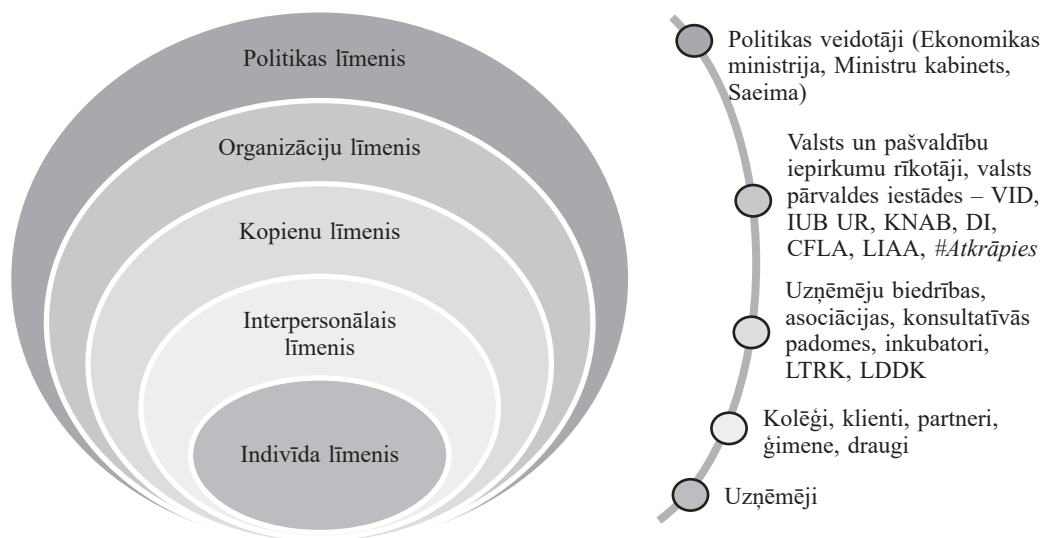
Politikas līmenis

Organizāciju līmenis

Kopienu līmenis

Interpersonālais līmenis

Indivīda līmenis

Politikas veidotāji (Ekonomikas ministrija, Ministru kabinets, Saeima)

Valsts un pašvaldību iepirkumu rīkotāji, valsts pārvaldes iestādes – VID, IUB UR, KNAB, DI, CFLA, LIAA, #Atkrāpies

Uzņēmēju biedrības, asociācijas, konsultatīvās padomes, inkubatori, LTRK, LDDK

Kolēģi, klienti, partneri, ģimene, draugi

Uzņēmēji